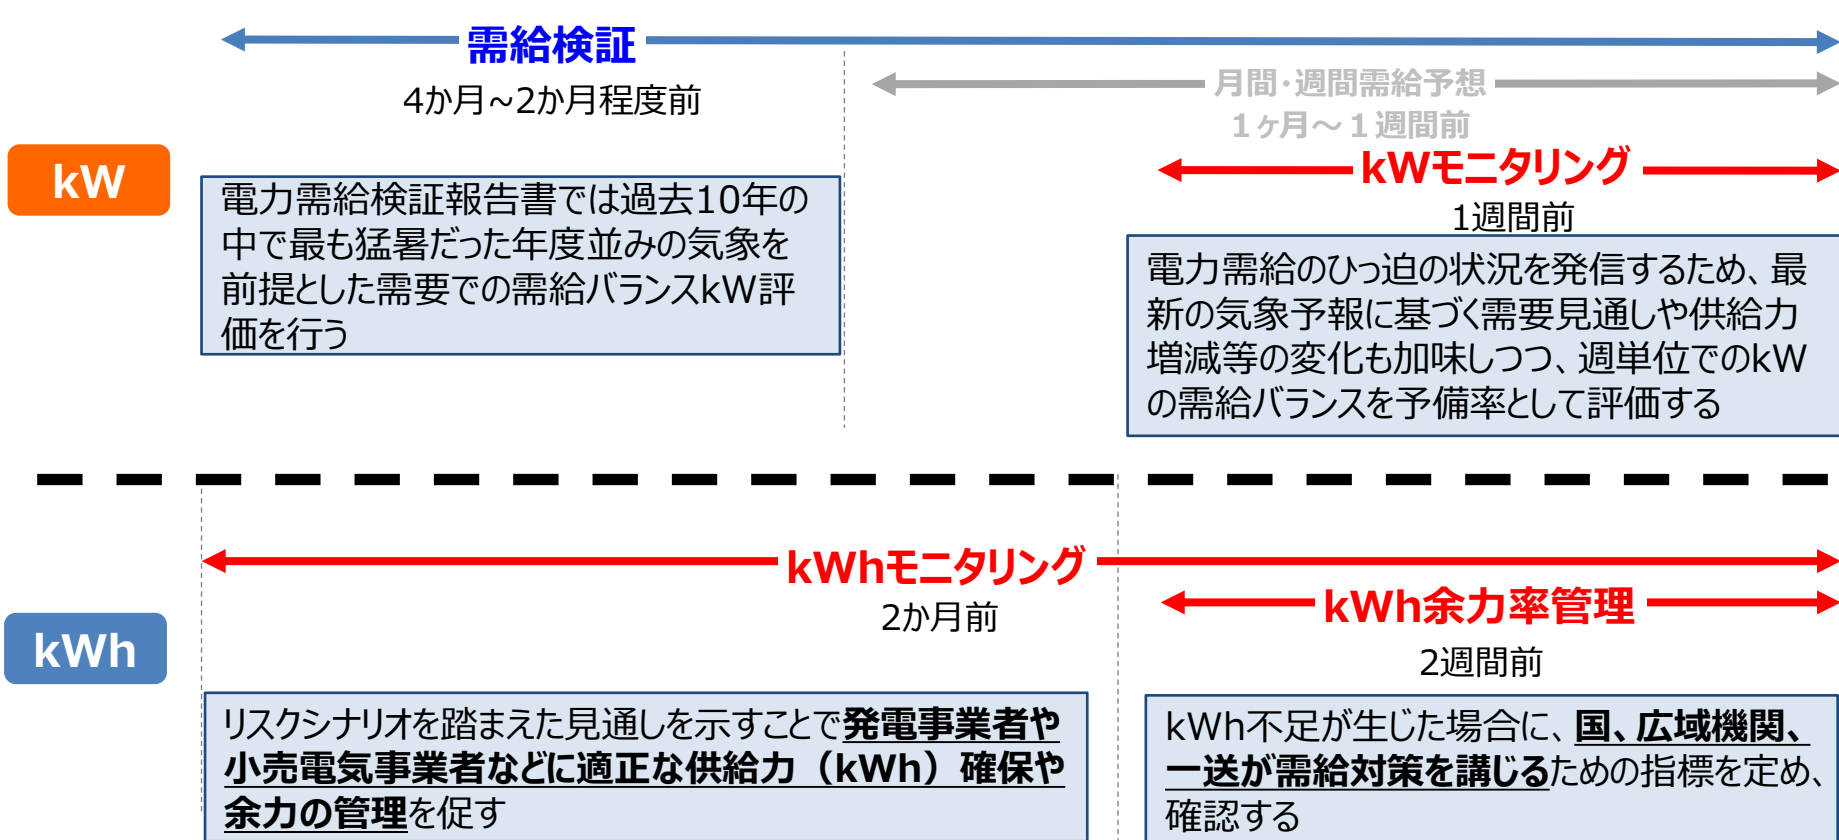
需給検証
4か月~2か月程度前

月間･週間需給予想
1ヶ月～1週間前

kW

電力需給検証報告書では過去10年の中で最も猛暑だった年度並みの気象を前提とした需要での需給バランスkW評価を行う

kWモニタリング
1週間前

電力需給のひっ迫の状況を発信するため、最新の気象予報に基づく需要見通しや供給力増減等の変化も加味しつつ、週単位でのkWの需給バランスを予備率として評価する

kWhモニタリング
2か月前

kWh

kWh余力率管理
2週間前

リスクシナリオを踏まえた見通しを示すことで発電事業者や小売電気事業者などに適正な供給力（kWh）確保や余力の管理を促す

kWh不足が生じた場合に、国、広域機関、一送が需給対策を講じるための指標を定め、確認する